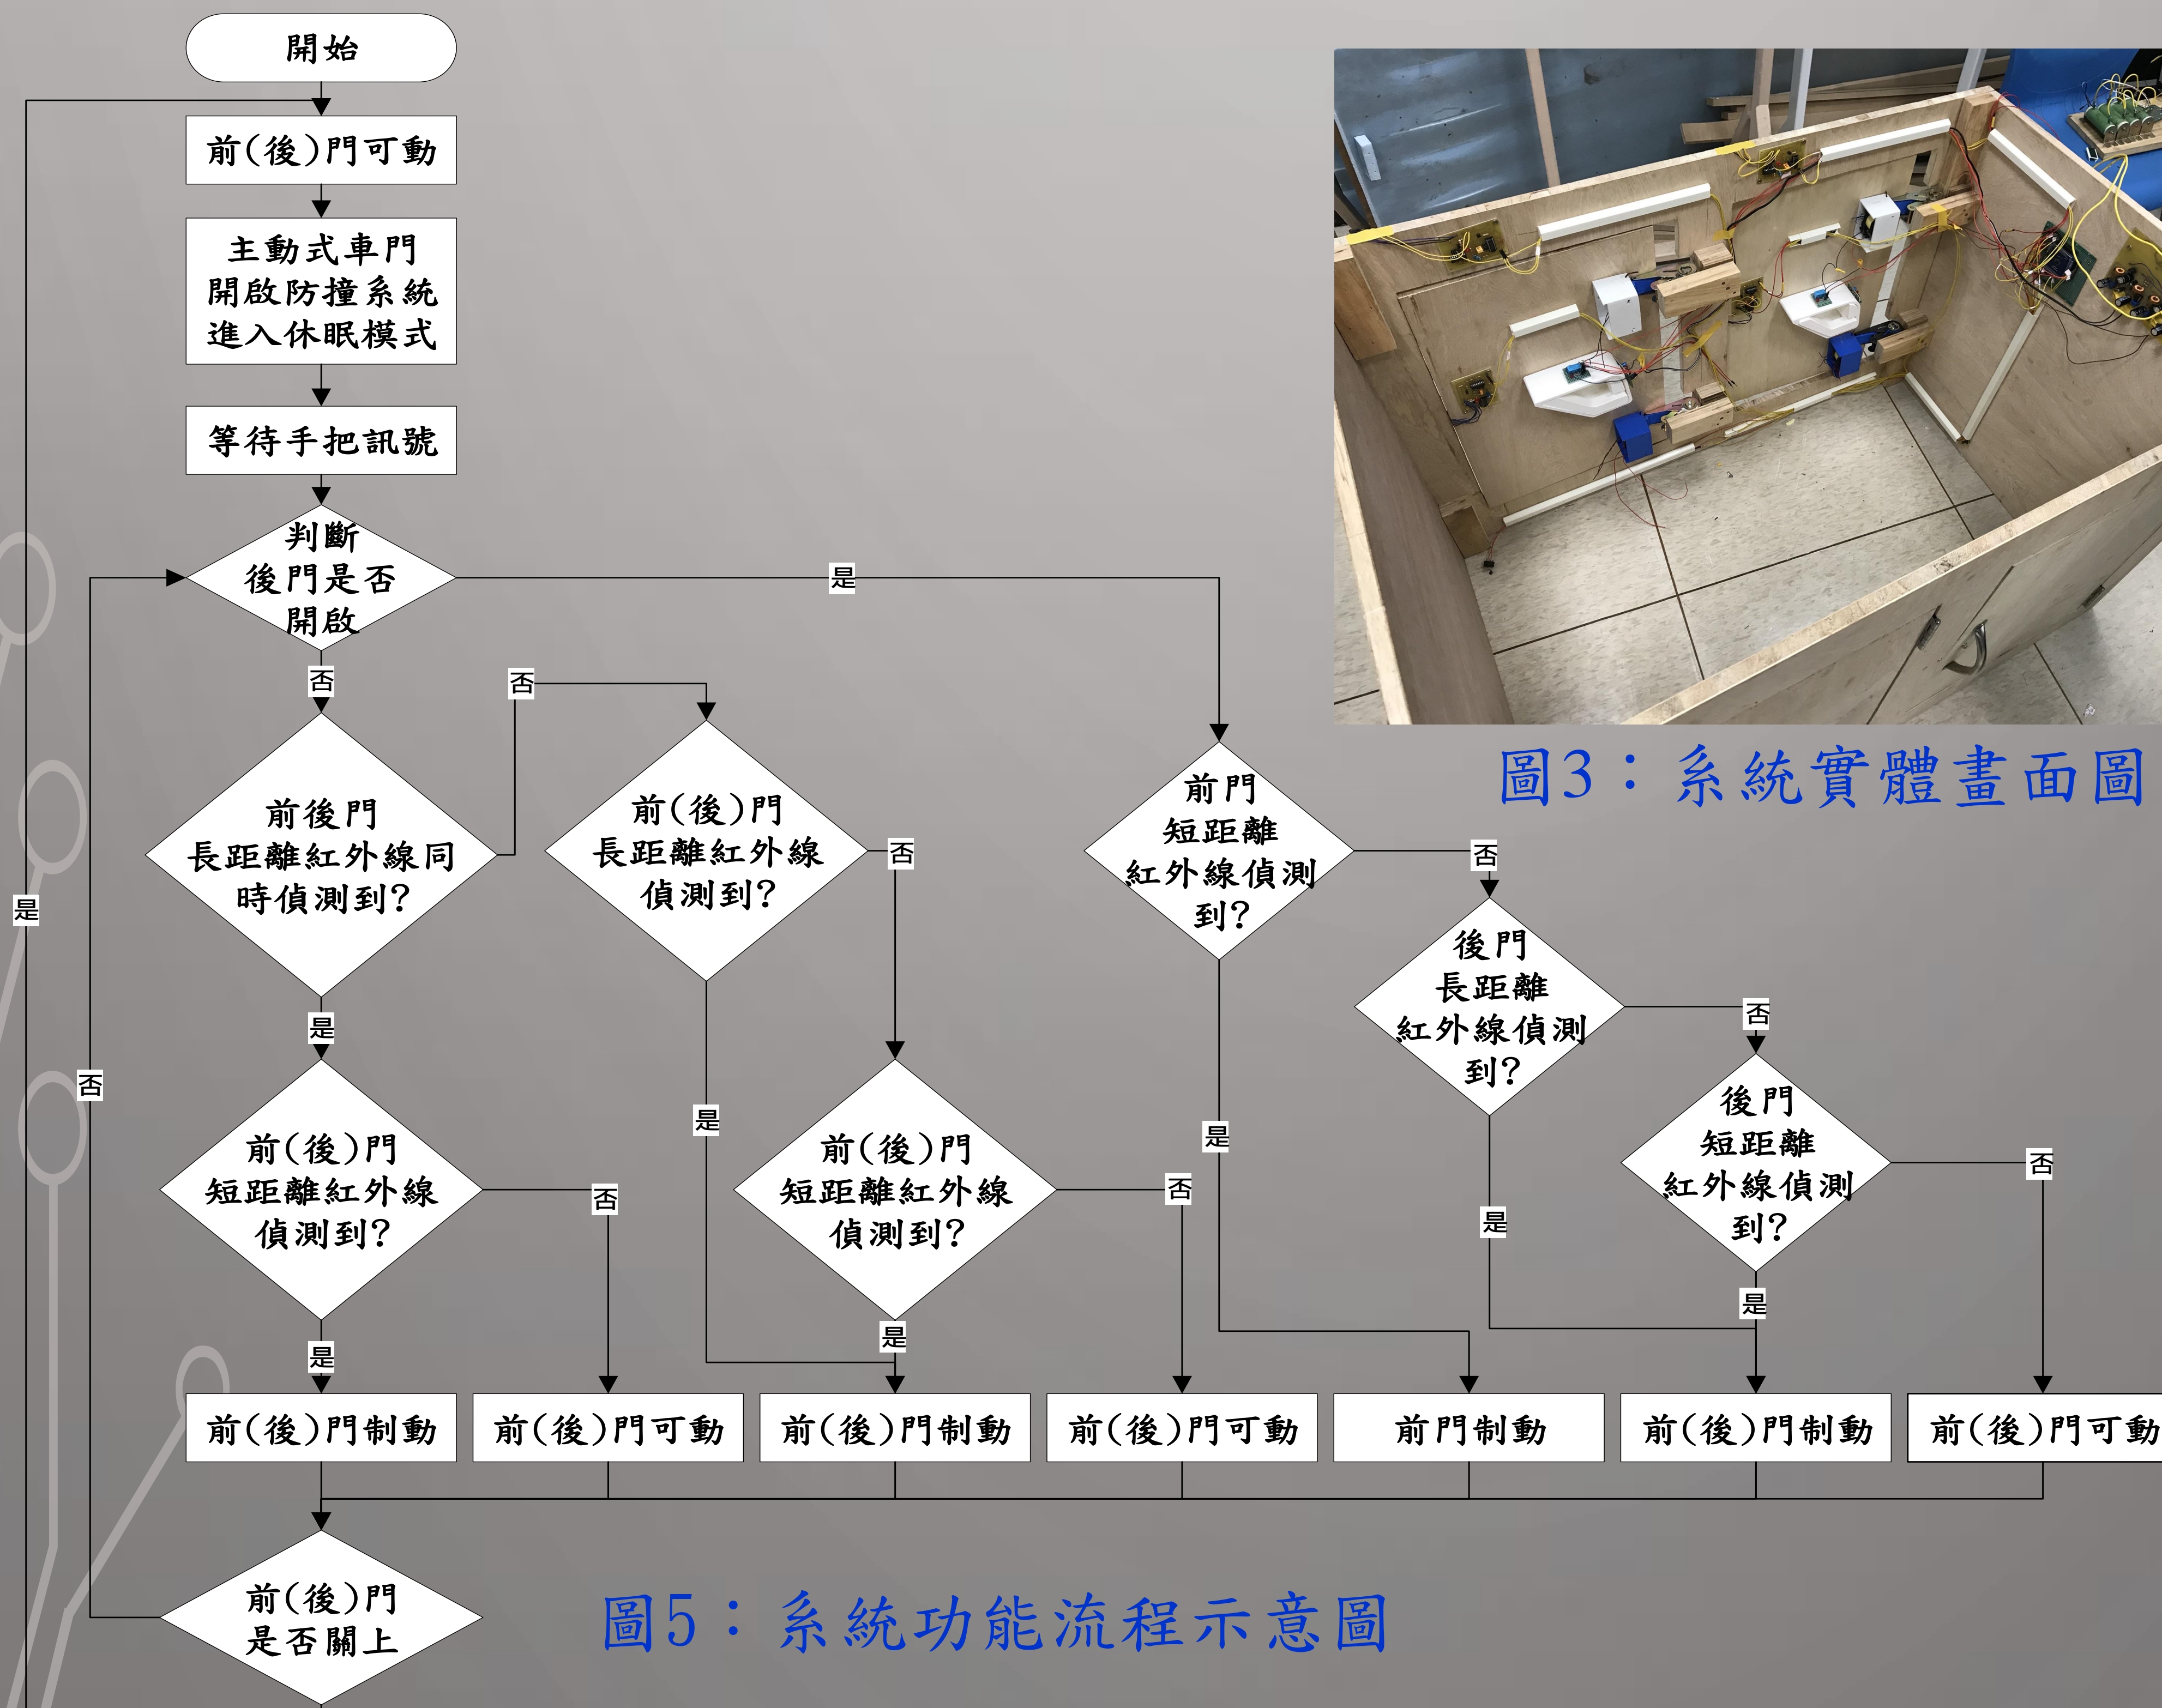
開始

前(後)門可動

主動式車門開啟防撞系統進入休眠模式

等待手把訊號

判斷後門是否開啟

是

否

前後門長距離紅外線同時偵測到?

否

前(後)門長距離紅外線偵測到?

否

前門短距離紅外線偵測到?

否

後門長距離紅外線偵測到?

否

後門短距離紅外線偵測到?

否

是

是

是

是

是

是

前(後)門短距離紅外線偵測到?

否

前(後)門短距離紅外線偵測到?

否

是

是

前(後)門制動

前(後)門可動

前(後)門制動

前(後)門可動

前門制動

前(後)門制動

前(後)門可動

前(後)門是否關上

否

是

圖3：系統實體畫面圖

圖5：系統功能流程示意圖